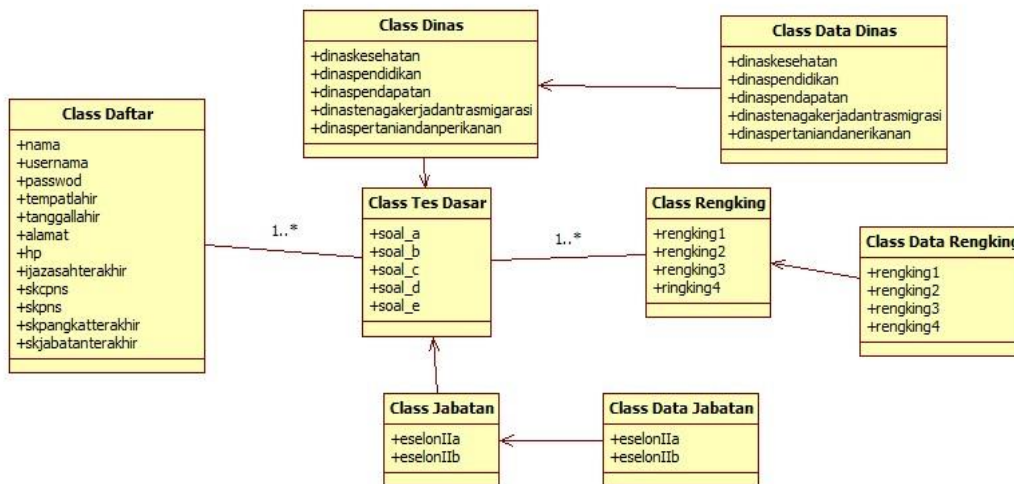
Class Dinas
+dinaskesehatan
+dinaspendidikan
+dinaspendapatan
+dinastenagakerjadantrasmigarasi
+dinaspertaniandanperikanan

Class Data Dinas
+dinaskesehatan
+dinaspendidikan
+dinaspendapatan
+dinastenagakerjadantrasmigrasi
+dinaspertaniandanerikanan

Class Daftar
+nama
+usernama
+passwod
+tempatlahir
+tanggallahir
+alamat
+hp
+ijazasahterakhir
+skcpns
+skpns
+skpangkatterakhir
+skjabatanterakhir

1..*

Class Tes Dasar
+soal_a
+soal_b
+soal_c
+soal_d
+soal_e

1..*

Class Rengking
+rengking1
+rengking2
+rengking3
+ringking4

Class Data Rengking
+rengking1
+rengking2
+rengking3
+rengking4

Class Jabatan
+eselonIIa
+eselonIIb

Class Data Jabatan
+eselonIIa
+eselonIIb